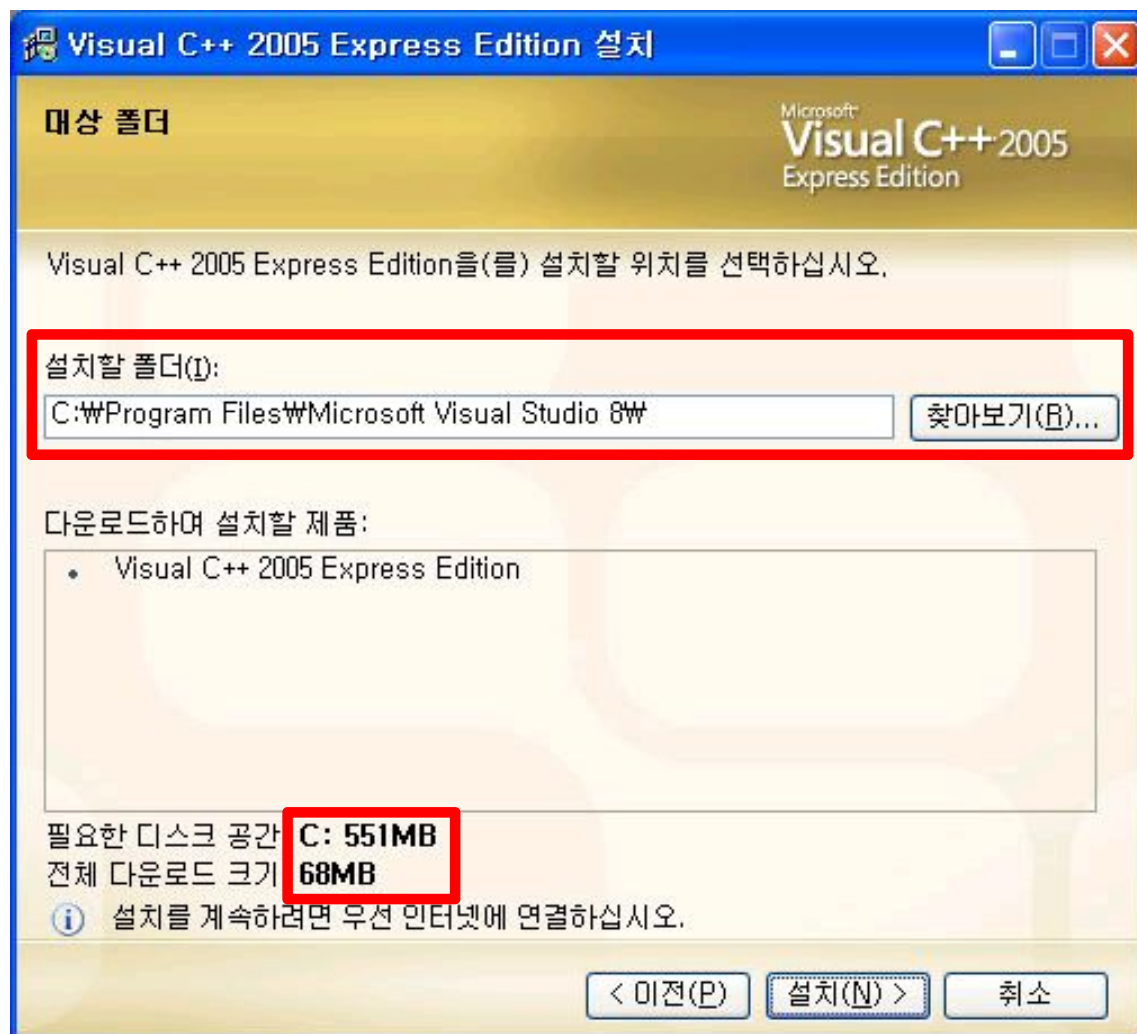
Visual C++ 2005 Express Edition 설치

대상 폴더

Microsoft Visual C++ 2005 Express Edition

Visual C++ 2005 Express Edition을(를) 설치할 위치를 선택하십시오.

설치할 폴더(I):

C:₩Program Files₩Microsoft Visual Studio 8₩

찾아보기(R)...

다운로드하여 설치할 제품:

• Visual C++ 2005 Express Edition

필요한 디스크 공간 C: 551MB
전체 다운로드 크기 68MB

설치를 계속하려면 우선 인터넷에 연결하십시오.

< 이전(P)   설치(N) >   취소